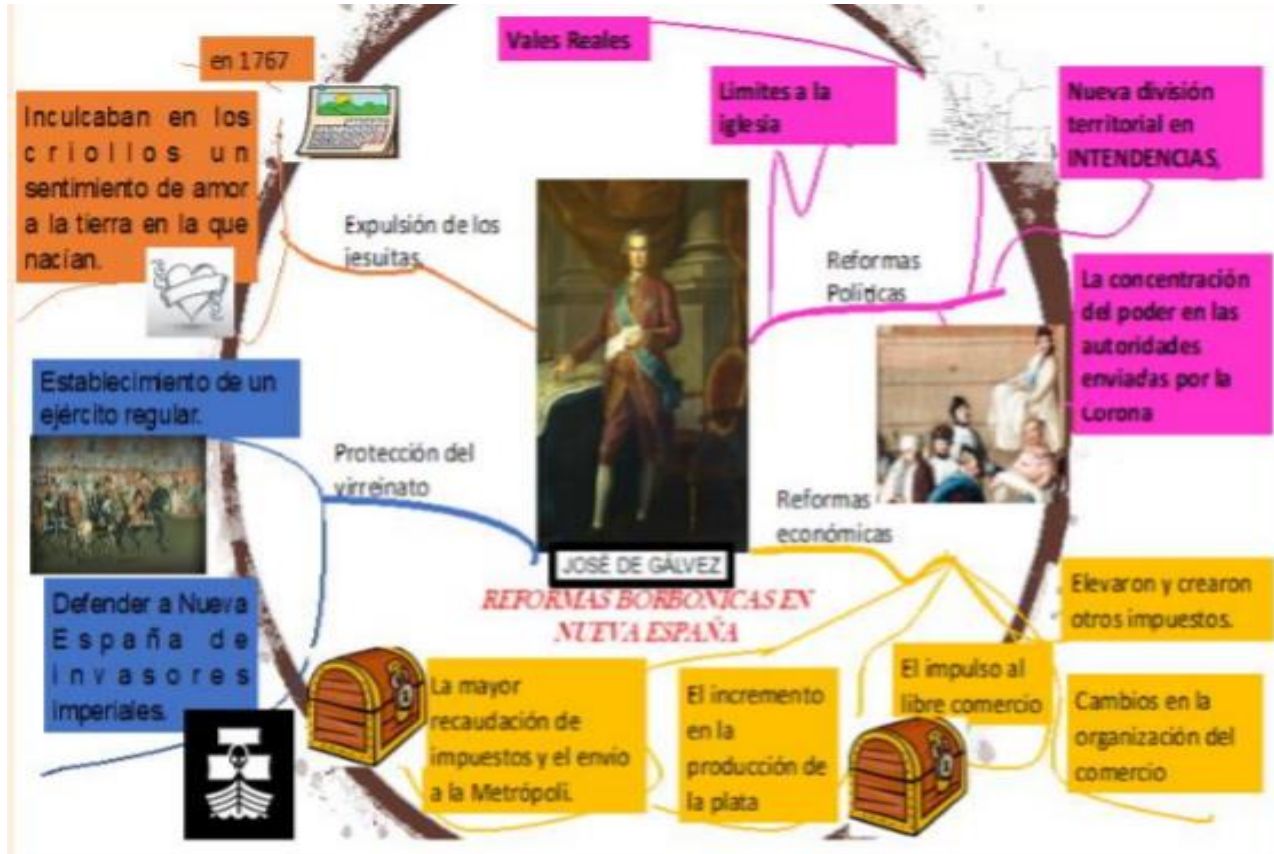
en 1767

Inculcaban en los criollos un sentimiento de amor a la tierra en la que nacían.

Expulsión de los jesuitas.

Vales Reales

Limites a la iglesia

Nueva división territorial en INTENDENCIAS,

Reformas Políticas

La concentración del poder en las autoridades enviadas por la Corona

Establecimiento de un ejército regular.

Protección del virreinato

JOSÉ DE GÁLVEZ

REFORMAS BORBONICAS EN NUEVA ESPAÑA

Reformas económicas

Elevaron y crearon otros impuestos.

Defender a Nueva España de invasores imperiales.

La mayor recaudación de impuestos y el envío a la Metrópoli.

El incremento en la producción de la plata

El impulso al libre comercio

Cambios en la organización del comercio